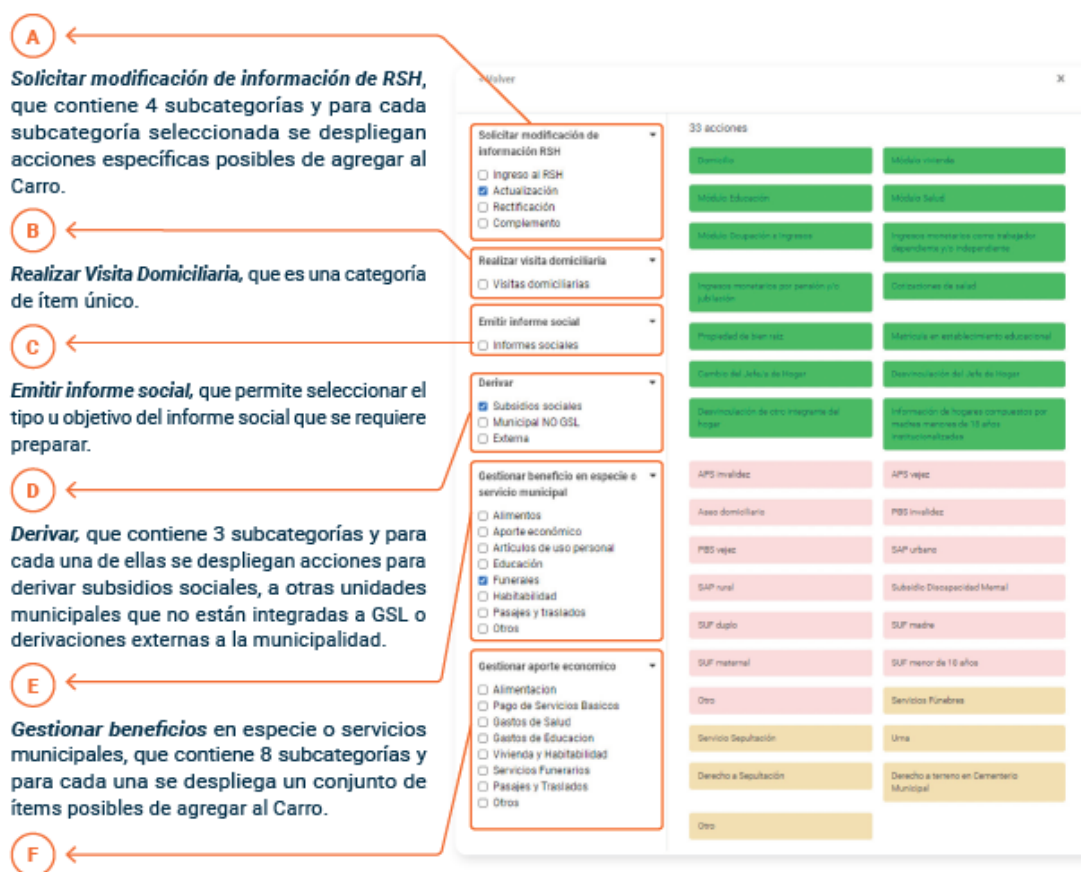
A

Solicitar modificación de información de RSH, que contiene 4 subcategorías y para cada subcategoría seleccionada se despliegan acciones específicas posibles de agregar al Carro.

B

Realizar Visita Domiciliaria, que es una categoría de ítem único.

C

Emitir informe social, que permite seleccionar el tipo u objetivo del informe social que se requiere preparar.

D

Derivar, que contiene 3 subcategorías y para cada una de ellas se despliegan acciones para derivar subsidios sociales, a otras unidades municipales que no están integradas a GSL o derivaciones externas a la municipalidad.

E

Gestionar beneficios en especie o servicios municipales, que contiene 8 subcategorías y para cada una se despliega un conjunto de ítems posibles de agregar al Carro.

F

Volver ×

Solicitar modificación de información RSH
Ingreso al RSH
Actualización
Rectificación
Complemento

Realizar visita domiciliaria
Visitas domiciliarias

Emitir informe social
Informes sociales

Derivar
Subsidios sociales
Municipal NO GSL
Externa

Gestionar beneficio en especie o servicio municipal
Alimentos
Aporte económico
Artículos de uso personal
Educación
Funerales
Habitabilidad
Pasajes y traslados
Otros

Gestionar aporte economico
Alimentacion
Pago de Servicios Basicos
Gastos de Salud
Gastos de Educacion
Vivienda y Habitabilidad
Servicios Funerarios
Pasajes y Traslados
Otros

33 acciones

Domicilio
Módulo vivienda
Módulo Educación
Módulo Salud
Módulo Ocupación e Ingresos
Ingresos monetarios como trabajador dependiente y/o independiente
Ingresos monetarios por pensión y/o jubilación
Cotizaciones de salud
Propiedad de bien raíz
Matrícula en establecimiento educacional
Cambio del Jefe/a de Hogar
Desvinculación del Jefe de Hogar
Desvinculación de otro integrante del hogar
Información de hogares compuestos por madres menores de 18 años institucionalizadas
APS invalidez
APS vejez
Aseo domiciliario
PBS invalidez
PBS vejez
SAP urbano
SAP rural
Subsidio Discapacidad Mental
SUF duplo
SUF madre
SUF maternal
SUF menor de 18 años
Otro
Servicios Fúnebres
Servicio Sepultación
Urna
Derecho a Sepultación
Derecho a terreno en Cementerio Municipal
Otro